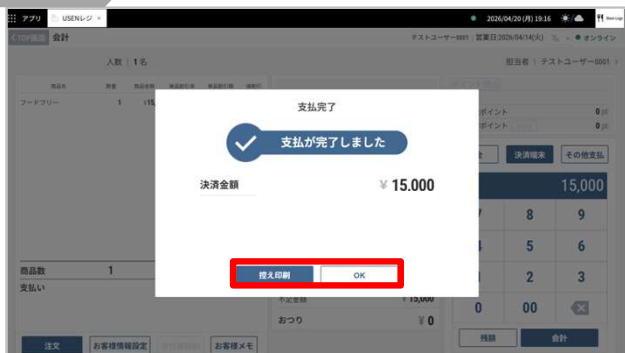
アプリ USENレジ ×

2026/04/20 (月) 19:16

TOP画面 会計

テストユーザー0001 | 営業日:2026/04/14(火) オンライン

人数:1名

担当者:テストユーザー0001

商品名 数量

フードフリー 1 ¥15,

支払完了

支払が完了しました

決済金額 ¥ 15.000

控え印刷 OK

ポイント 0

ポイント 0

決済端末 その他支払

15,000

7 8 9

4 5 6

1 2 3

0 00

商品数 1

支払い

不足金額 ¥15,000

おつり ¥0

残額 会計

注文 お客様情報設定 お客様メモ